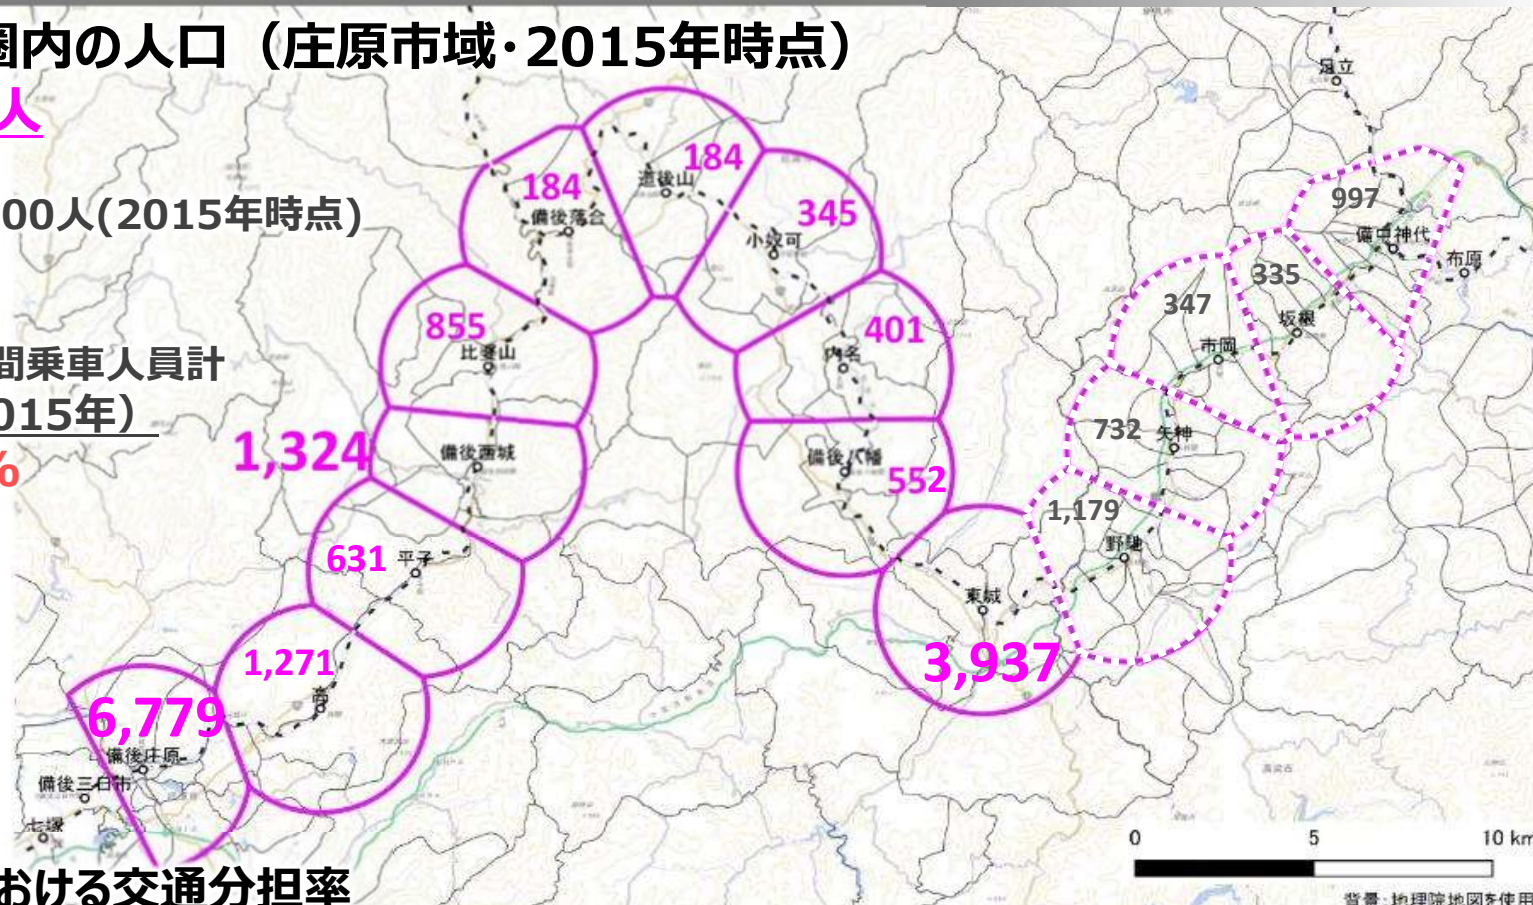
圏内の人口（庄原市域·2015年時点）
人

00人(2015年時点)

間乗車人員計
015年）
%

184
備後落合
184
道後山
345
小奴可
855
比婆山
401
内名
1,324
備後西城
備後八幡
552
631
平子
1,271
高
6,779
備後庄原
備後三日市
七塚
東城
3,937
足立
997
備中神代
布原
335
坂根
347
市岡
732
矢神
1,179
野馳

0
5
10 km

おける交通分担率

背景：地理院地図を使用